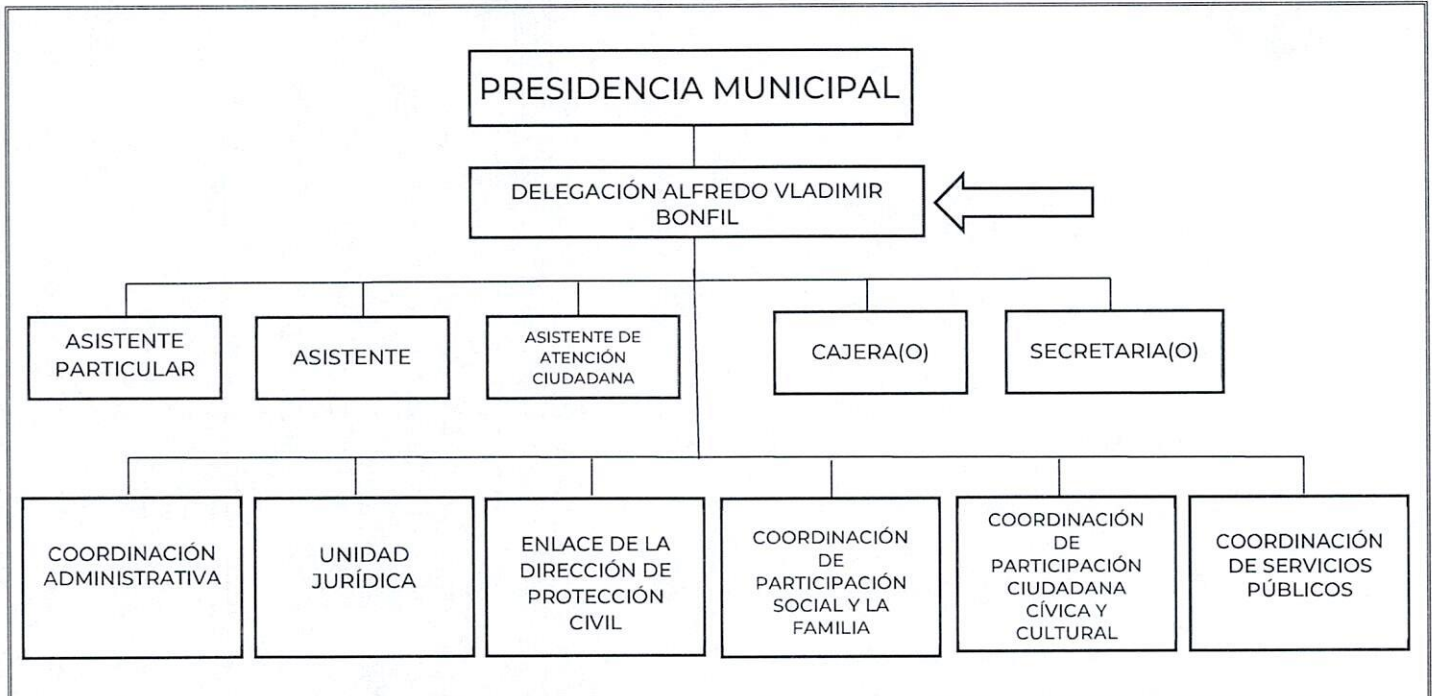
PRESIDENCIA MUNICIPAL

DELEGACIÓN ALFREDO VLADIMIR BONFIL

ASISTENTE PARTICULAR

ASISTENTE

ASISTENTE DE ATENCIÓN CIUDADANA

CAJERA(O)

SECRETARIA(O)

COORDINACIÓN ADMINISTRATIVA

UNIDAD JURÍDICA

ENLACE DE LA DIRECCIÓN DE PROTECCIÓN CIVIL

COORDINACIÓN DE PARTICIPACIÓN SOCIAL Y LA FAMILIA

COORDINACIÓN DE PARTICIPACIÓN CIUDADANA CÍVICA Y CULTURAL

COORDINACIÓN DE SERVICIOS PÚBLICOS